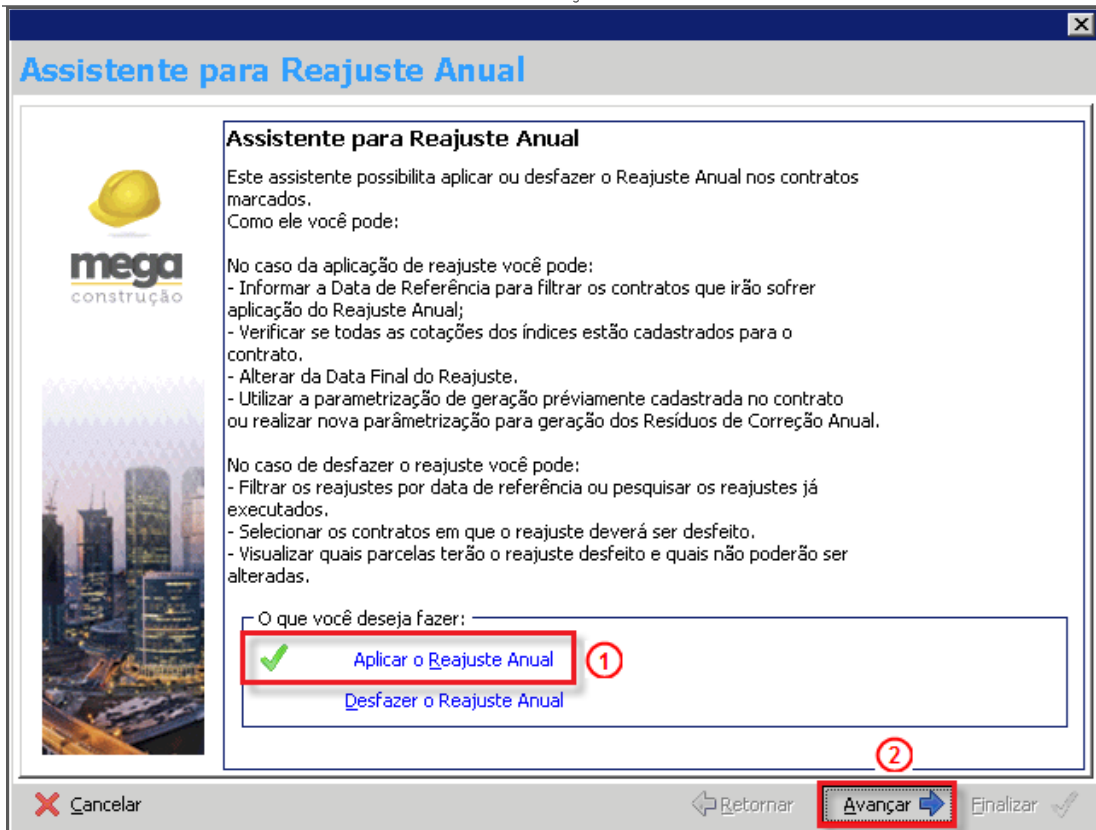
Assistente para Reajuste Anual

mega
construção

Assistente para Reajuste Anual

Este assistente possibilita aplicar ou desfazer o Reajuste Anual nos contratos marcados.
Como ele você pode:

No caso da aplicação de reajuste você pode:
- Informar a Data de Referência para filtrar os contratos que irão sofrer aplicação do Reajuste Anual;
- Verificar se todas as cotações dos índices estão cadastrados para o contrato.
- Alterar da Data Final do Reajuste.
- Utilizar a parametrização de geração préviamente cadastrada no contrato ou realizar nova parâmetrização para geração dos Resíduos de Correção Anual.

No caso de desfazer o reajuste você pode:
- Filtrar os reajustes por data de referência ou pesquisar os reajustes já executados.
- Selecionar os contratos em que o reajuste deverá ser desfeito.
- Visualizar quais parcelas terão o reajuste desfeito e quais não poderão ser alteradas.

O que você deseja fazer:

Aplicar o Reajuste Anual

1

Desfazer o Reajuste Anual

2

Cancelar

Retornar

Avançar

Finalizar